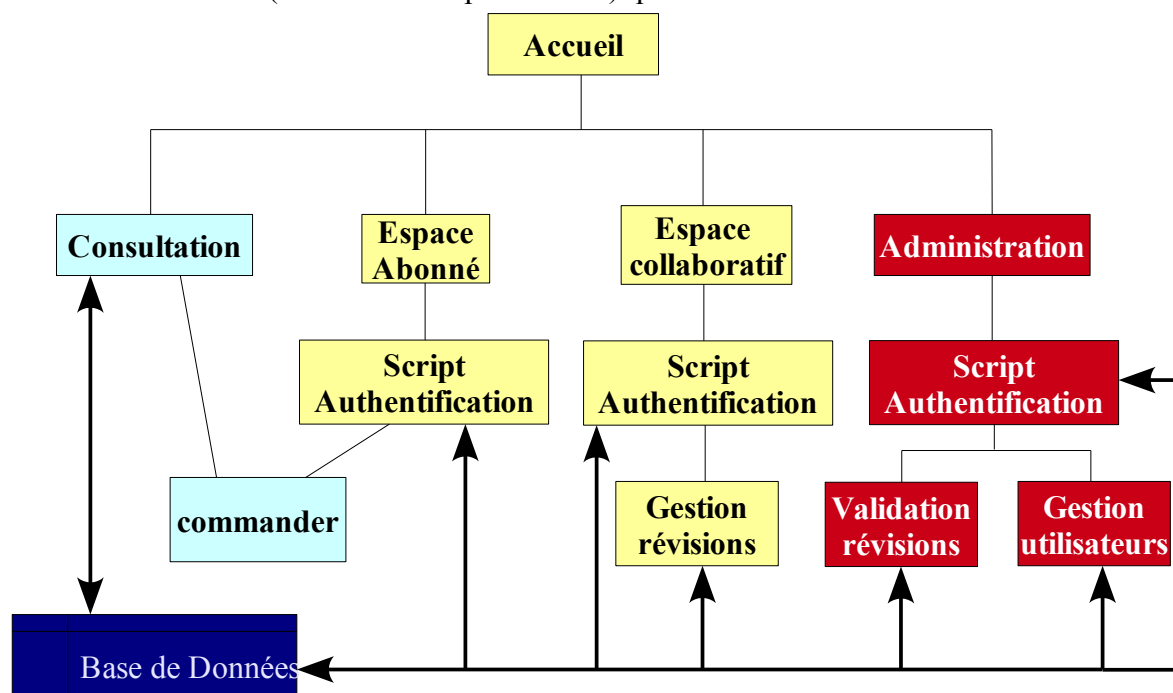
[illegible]

Accueil

Consultation

Espace Abonné

Espace collaboratif

Administration

Script Authentification

Script Authentification

Script Authentification

commander

Gestion révisions

Validation révisions

Gestion utilisateurs

Base de Données